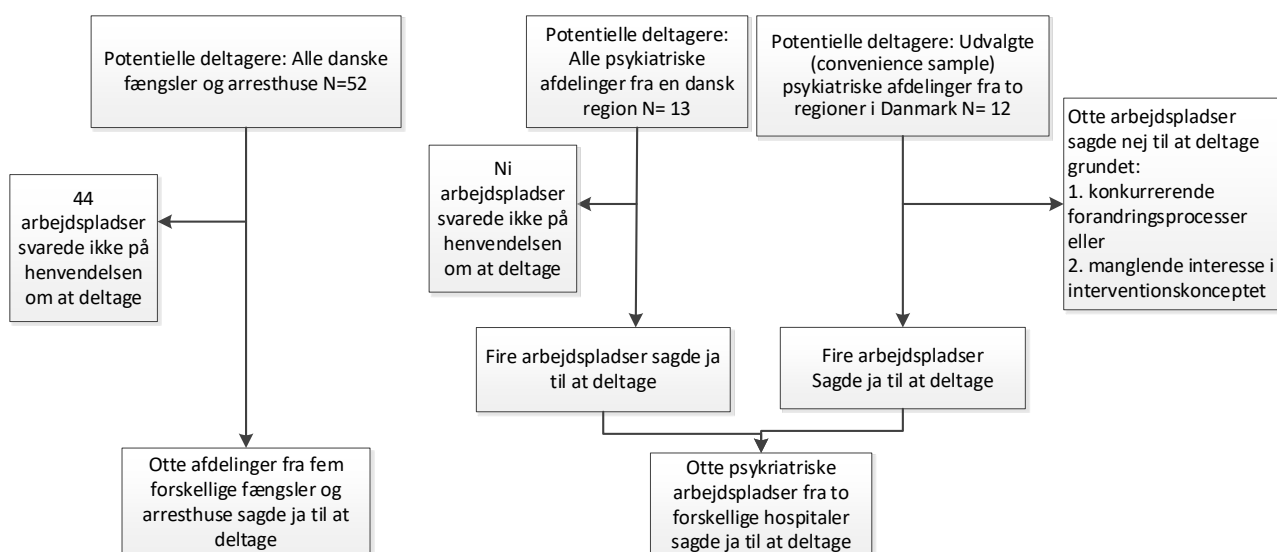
Potentielle deltagere: Alle danske fængsler og arresthuse N=52

44 arbejdspladser svarede ikke på henvendelsen om at deltage

Otte afdelinger fra fem forskellige fængsler og arresthuse sagde ja til at deltage

Potentielle deltagere: Alle psykiatriske afdelinger fra en dansk region N= 13

Ni arbejdspladser svarede ikke på henvendelsen om at deltage

Fire arbejdspladser sagde ja til at deltage

Potentielle deltagere: Udvalgte (convenience sample) psykiatriske afdelinger fra to regioner i Danmark N= 12

Otte arbejdspladser sagde nej til at deltage grundet:
1. konkurrerende forandringsprocesser eller
2. manglende interesse i interventionskonceptet

Fire arbejdspladser Sagde ja til at deltage

Otte psykriatriske arbejdspladser fra to forskellige hospitaler sagde ja til at deltage